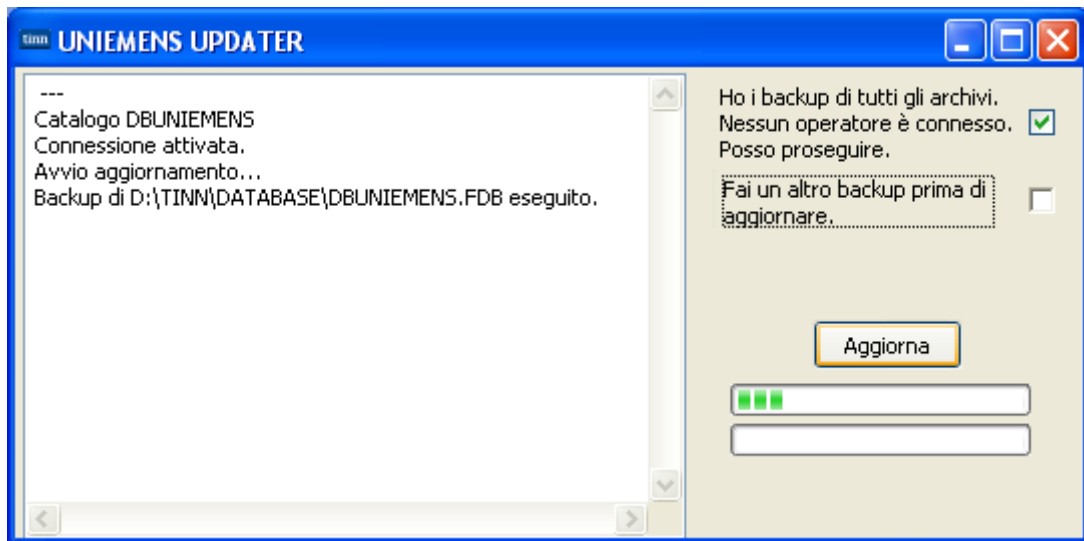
tinn UNIEMENS UPDATER

---
Catalogo DBUNIEMENS
Connessione attivata.
Avvio aggiornamento...
Backup di D:\TINN\DATABASE\DBUNIEMENS.FDB eseguito.

Ho i backup di tutti gli archivi.
Nessun operatore è connesso.
Posso proseguire.

Fai un altro backup prima di aggiornare.

Aggiorna